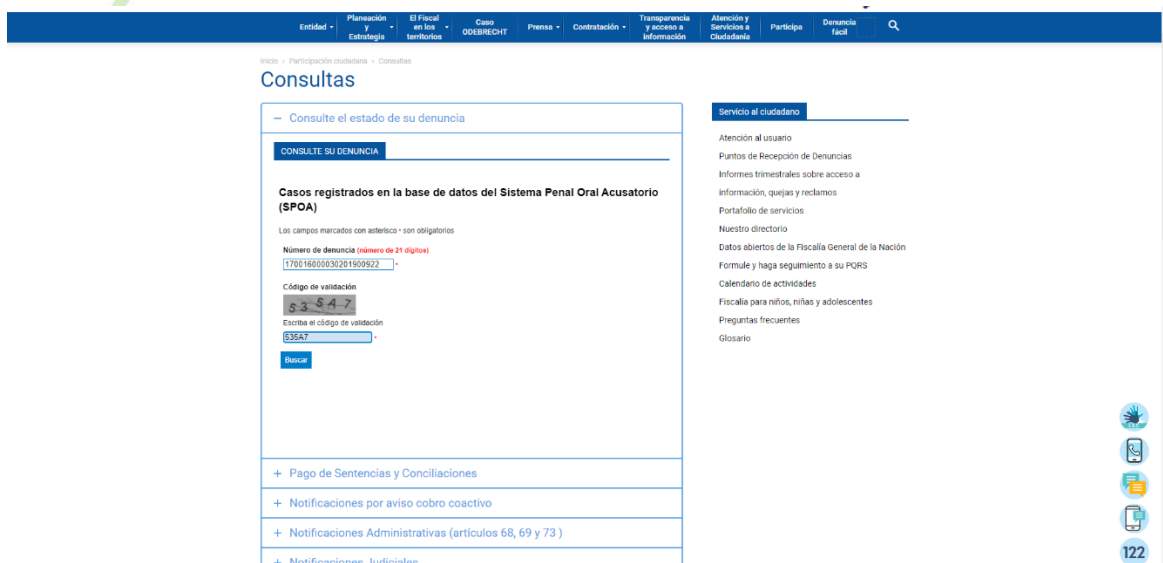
Entidad ▾ Planeación y Estrategia ▾ El Fiscal en los territorios ▾ Caso ODEBRECHT Prensa ▾ Contratación ▾ Transparencia y acceso a información Atención y Servicios a Ciudadanía Participa Denuncia fácil

Inicio › Participación ciudadana › Consultas

Consultas

− Consulte el estado de su denuncia

CONSULTE SU DENUNCIA

Casos registrados en la base de datos del Sistema Penal Oral Acusatorio (SPOA)

Los campos marcados con asterisco * son obligatorios

Número de denuncia (número de 21 dígitos)
170016000030201900922 *

Código de validación
53SA7

Escriba el código de validación
535A7 *

Buscar

+ Pago de Sentencias y Conciliaciones

+ Notificaciones por aviso cobro coactivo

+ Notificaciones Administrativas (artículos 68, 69 y 73 )

+ Notificaciones Judiciales

Servicio al ciudadano

Atención al usuario
Puntos de Recepción de Denuncias
Informes trimestrales sobre acceso a información, quejas y reclamos
Portafolio de servicios
Nuestro directorio
Datos abiertos de la Fiscalía General de la Nación
Formule y haga seguimiento a su PQRS
Calendario de actividades
Fiscalía para niños, niñas y adolescentes
Preguntas frecuentes
Glosario

122